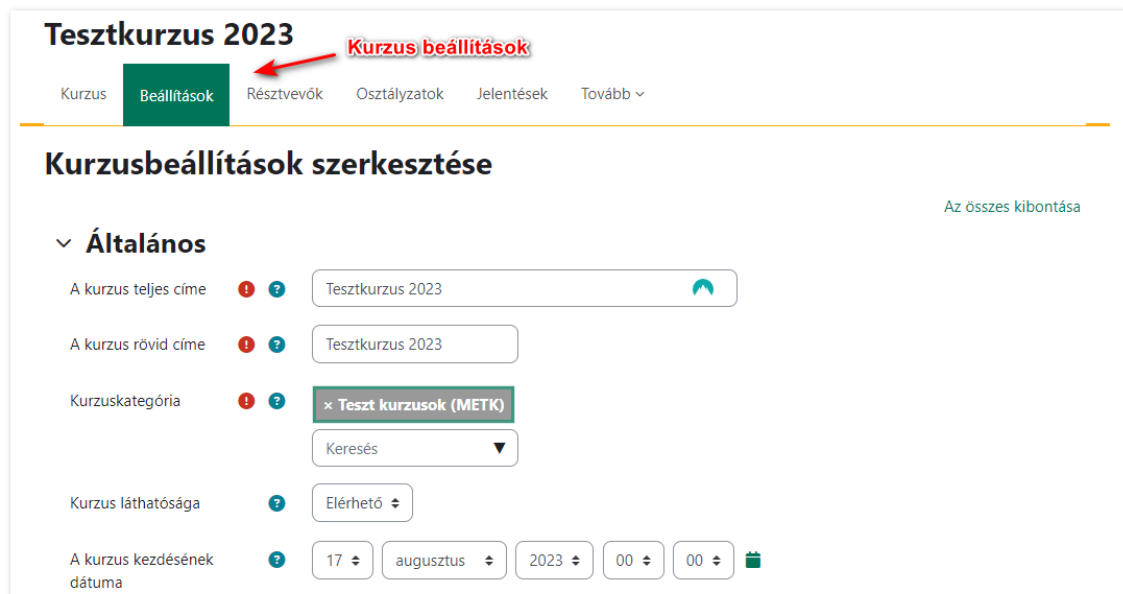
Tesztkurzus 2023

Kurzus beállítások

Kurzus Beállítások Résztvevők Osztályzatok Jelentések Tovább

Kurzusbeállítások szerkesztése

Az összes kibontása

Általános

A kurzus teljes címe
Tesztkurzus 2023

A kurzus rövid címe
Tesztkurzus 2023

Kurzuskategória
× Teszt kurzusok (METK)
Keresés

Kurzus láthatósága
Elérhető

A kurzus kezdésének dátuma
17 augusztus 2023 00 00